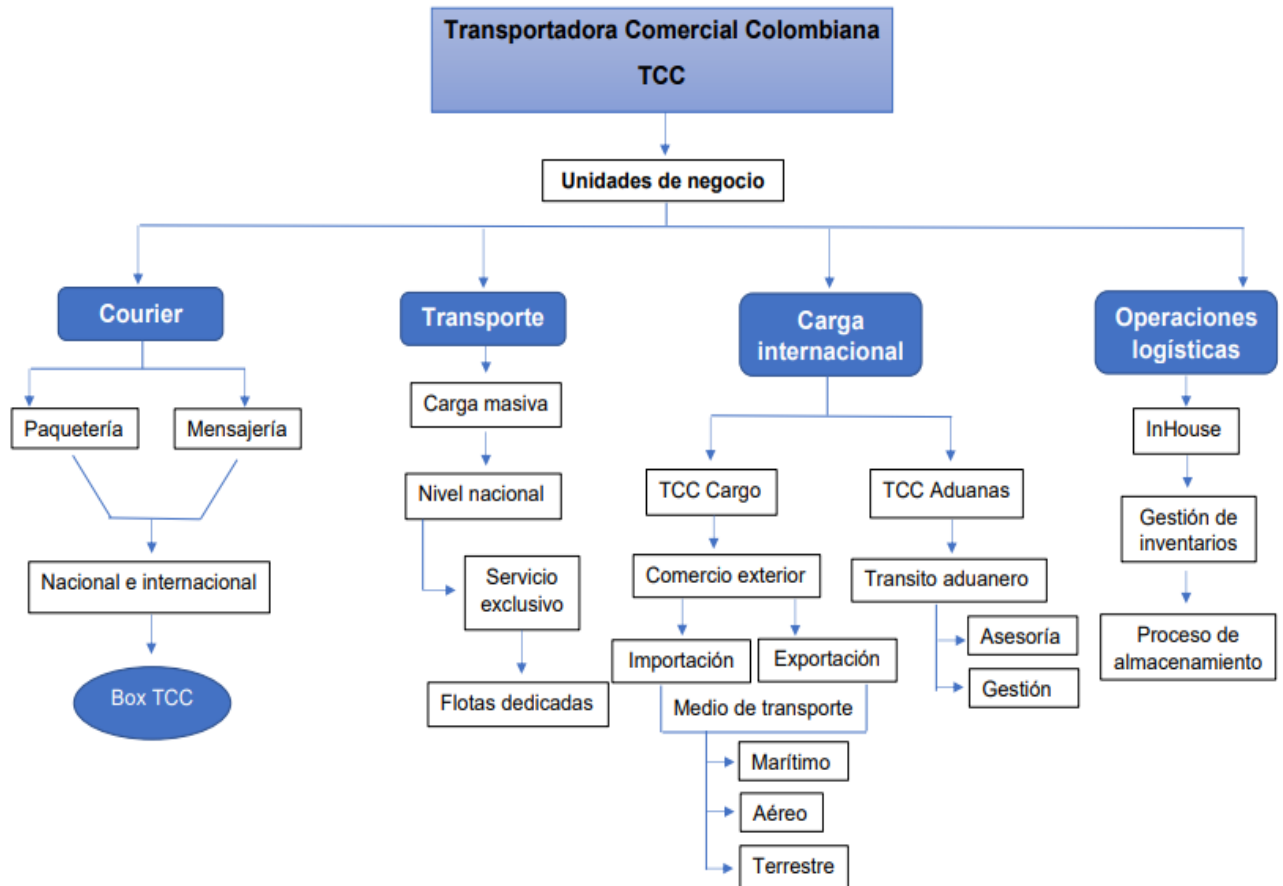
Transportadora Comercial Colombiana
TCC

Unidades de negocio

Courier

Paquetería

Mensajería

Nacional e internacional

Box TCC

Transporte

Carga masiva

Nivel nacional

Servicio exclusivo

Flotas dedicadas

Carga internacional

TCC Cargo

Comercio exterior

Importación

Exportación

Medio de transporte

Marítimo

Aéreo

Terrestre

TCC Aduanas

Transito aduanero

Asesoría

Gestión

Operaciones logísticas

InHouse

Gestión de inventarios

Proceso de almacenamiento